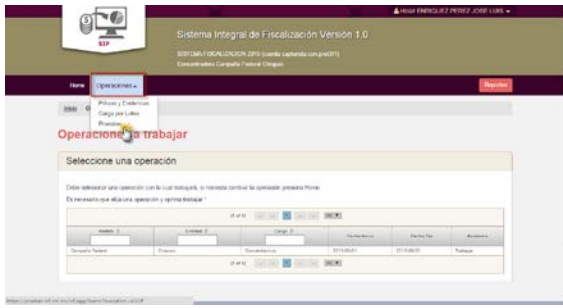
SIF

Sistema Integral de Fiscalización Versión 1.0

SISTEMA FISCALIZACION 2015 (cuenta capturada con pre001)

Concentradora Campaña Federal Chiapas

Hola! ENRIQUEZ PEREZ JOSE LUIS

Home

Operaciones

Reportes

Inicio

Pólizas y Evidencias

Carga por Lotes

Prorrateo

Operaciones a trabajar

Seleccione una operación

Debe seleccionar una operación con la cual trabajará, si necesita cambiar la operación presione Home

Es necesario que elija una operación y oprima trabajar *

(1 of 1)

Ámbito

Entidad

Cargo

Fecha Inicio

Fecha Fin

Acciones

Campaña Federal

Chiapas

Concentradora

2015-04-01

2015-06-01

Trabajar

(1 of 1)

https://prueba.sif.ine.mx/sif/app/home/Operaciones.xhtml#